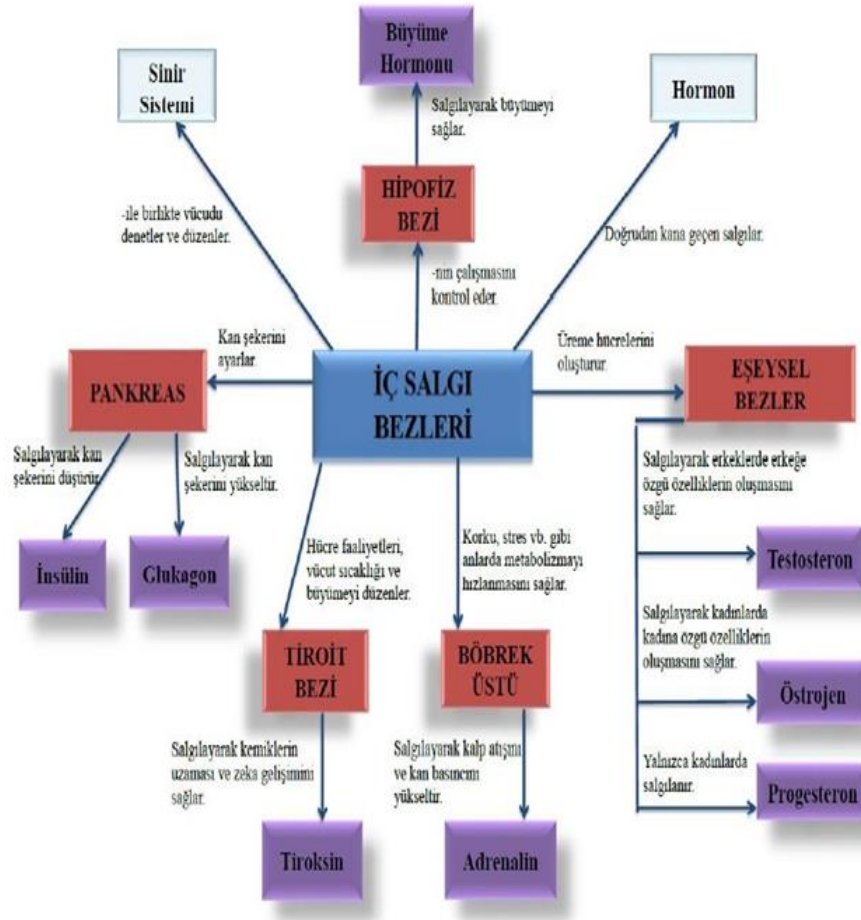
Büyüme Hormonu

Sinir Sistemi

Salgılayarak büyümeyi sağlar.

Hormon

HİPOFİZ BEZİ

-ile birlikte vücudu denetler ve düzenler.

Doğrudan kana geçen salgılar.

-nin çalışmasını kontrol eder.

Kan şekerini ayarlar.

Üreme hücrelerini oluşturur.

PANKREAS

İÇ SALGI BEZLERİ

EŞEYSEL BEZLER

Salgılayarak kan şekerini düşürür.

Salgılayarak kan şekerini yükseltir.

Salgılayarak erkeklerde erkeğe özgü özelliklerin oluşmasını sağlar.

Korku, stres vb. gibi anlarda metabolizmayı hızlanmasını sağlar.

Hücre faaliyetleri, vücut sıcaklığı ve büyümeyi düzenler.

İnsülin

Glukagon

Testosteron

Salgılayarak kadınlarda kadına özgü özelliklerin oluşmasını sağlar.

TİROİT BEZİ

BÖBREK ÜSTÜ

Östrojen

Salgılayarak kemiklerin uzaması ve zeka gelişimini sağlar.

Salgılayarak kalp atışını ve kan basıncını yükseltir.

Yalnızca kadınlarda salgılanır.

Progesteron

Tiroksin

Adrenalin